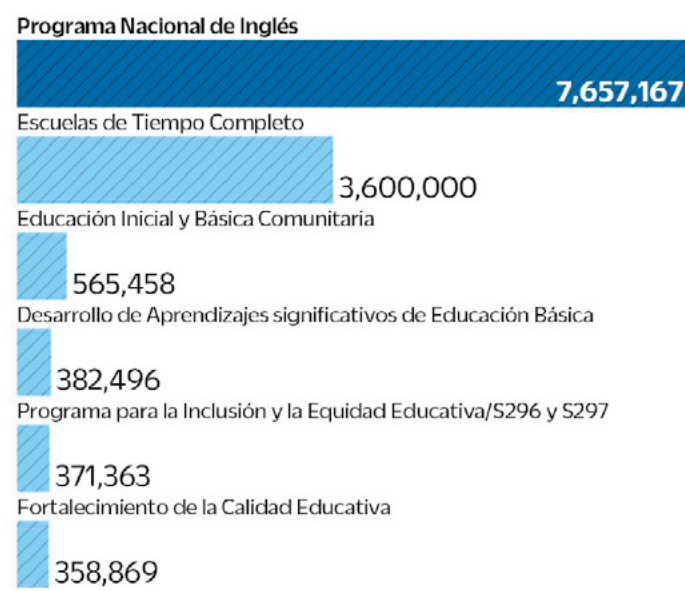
Programa Nacional de Inglés
7,657,167
Escuelas de Tiempo Completo
3,600,000
Educación Inicial y Básica Comunitaria
565,458
Desarrollo de Aprendizajes significativos de Educación Básica
382,496
Programa para la Inclusión y la Equidad Educativa/S296 y S297
371,363
Fortalecimiento de la Calidad Educativa
358,869